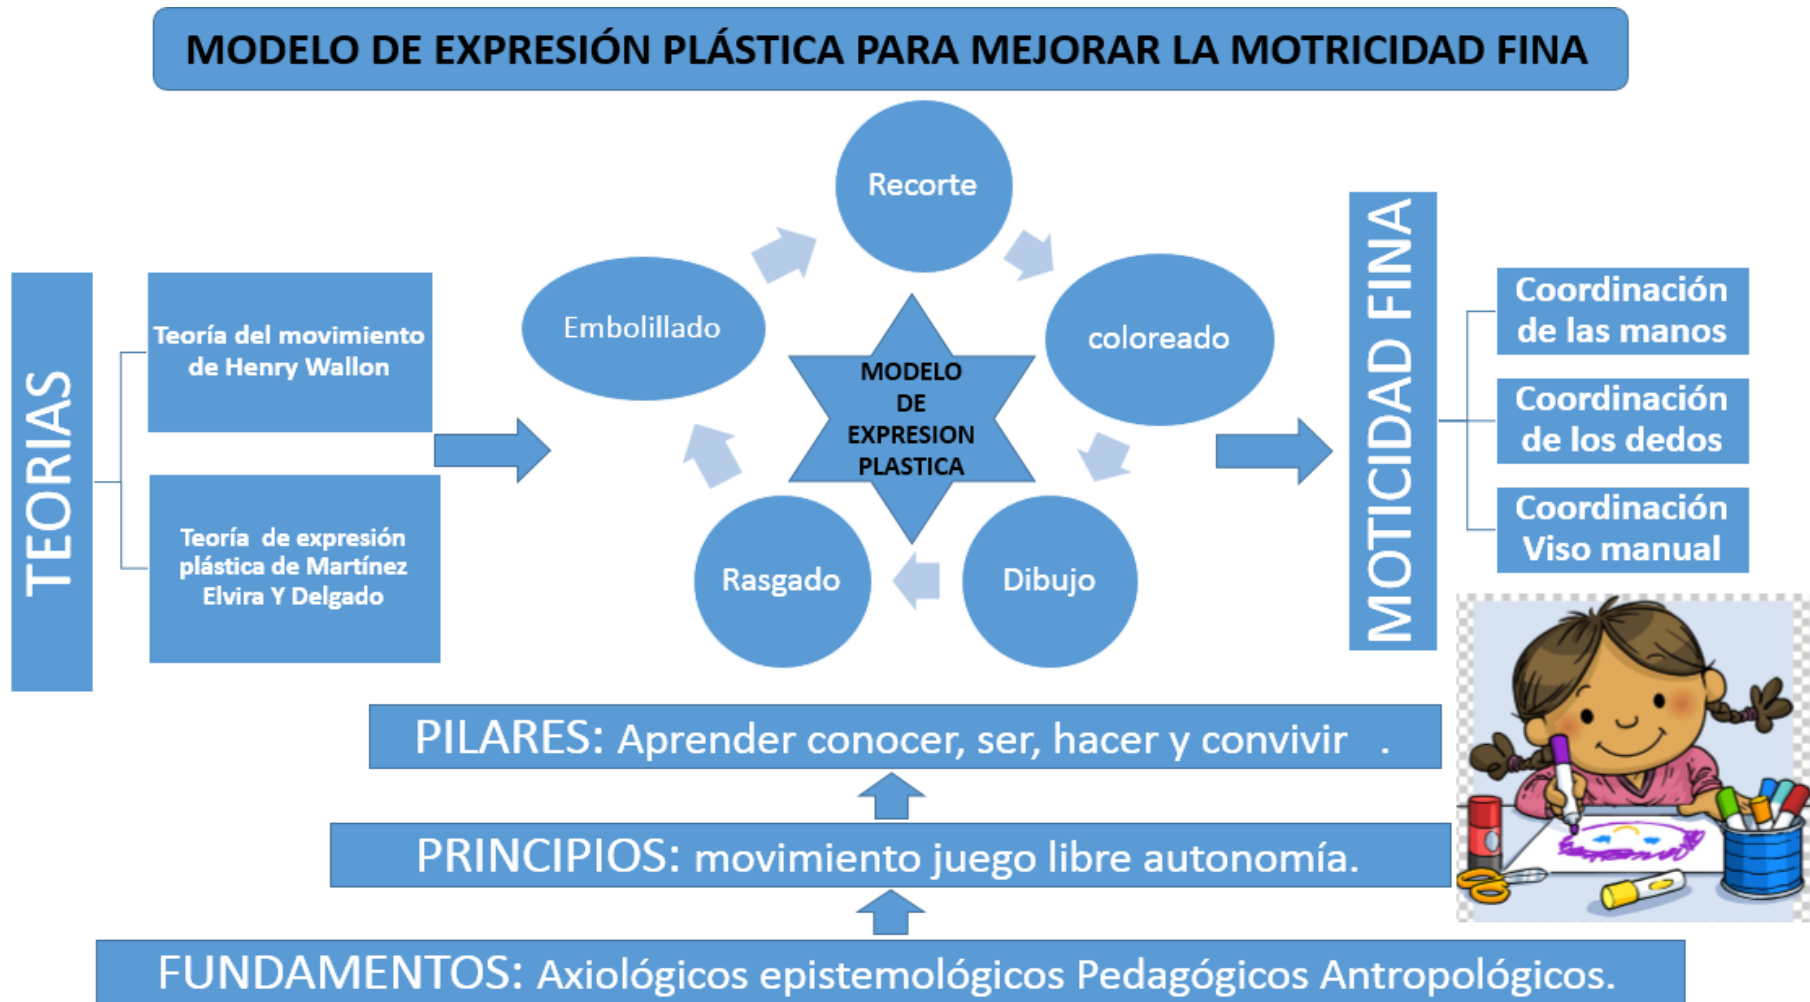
MODELO DE EXPRESIÓN PLÁSTICA PARA MEJORAR LA MOTRICIDAD FINA

TEORIAS

Teoría del movimiento de Henry Wallon

Teoría de expresión plástica de Martínez Elvira Y Delgado

Recorte

coloreado

Dibujo

Rasgado

Embolillado

MODELO DE EXPRESION PLASTICA

MOTICIDAD FINA

Coordinación de las manos

Coordinación de los dedos

Coordinación Viso manual

PILARES: Aprender conocer, ser, hacer y convivir .

PRINCIPIOS: movimiento juego libre autonomía.

FUNDAMENTOS: Axiológicos epistemológicos Pedagógicos Antropológicos.